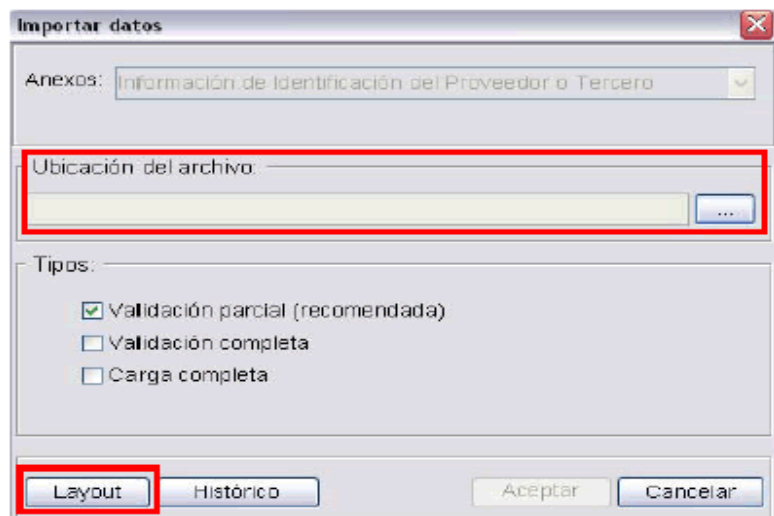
Importar datos

Anexos: Información de Identificación del Proveedor o Tercero

Ubicación del archivo:

...

Tipos:

Validación parcial (recomendada)
Validación completa
Carga completa

Layout
Histórico
Aceptar
Cancelar